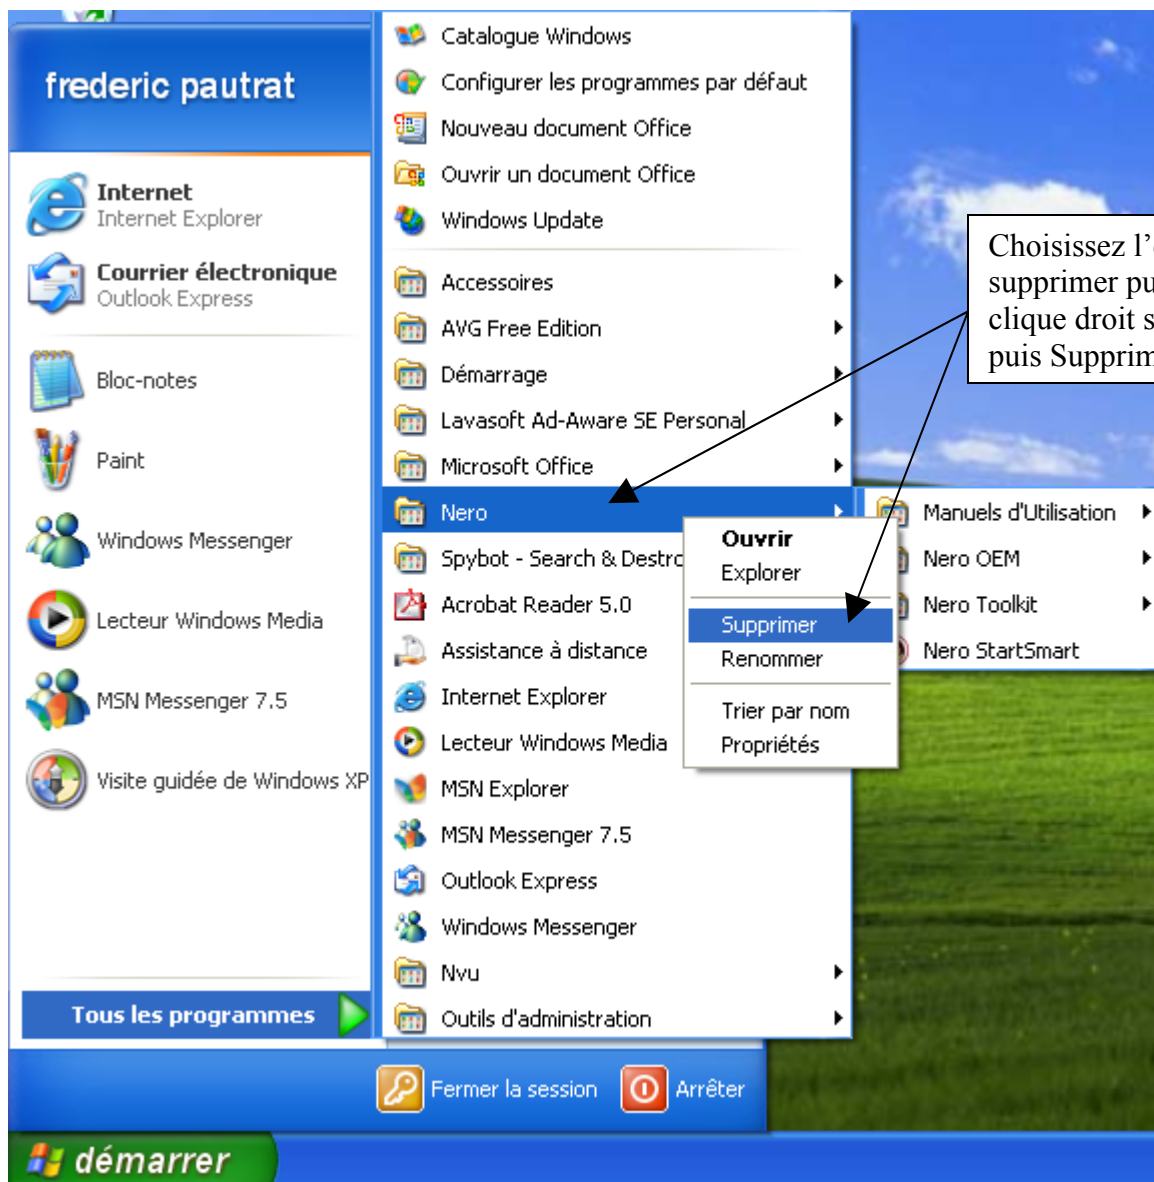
frederic pautrat

Internet
Internet Explorer

Courrier électronique
Outlook Express

Bloc-notes

Paint

Windows Messenger

Lecteur Windows Media

MSN Messenger 7.5

Visite guidée de Windows XP

Tous les programmes

Catalogue Windows
Configurer les programmes par défaut
Nouveau document Office
Ouvrir un document Office
Windows Update
Accessoires
AVG Free Edition
Démarrage
Lavasoft Ad-Aware SE Personal
Microsoft Office
Nero
Spybot - Search & Destro
Acrobat Reader 5.0
Assistance à distance
Internet Explorer
Lecteur Windows Media
MSN Explorer
MSN Messenger 7.5
Outlook Express
Windows Messenger
Nvu
Outils d'administration

Ouvrir
Explorer
Supprimer
Renommer
Trier par nom
Propriétés

Manuels d'Utilisation
Nero OEM
Nero Toolkit
Nero StartSmart

Choisissez l'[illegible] supprimer pu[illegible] clique droit s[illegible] puis Supprim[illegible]

Fermer la session
Arrêter

démarrer